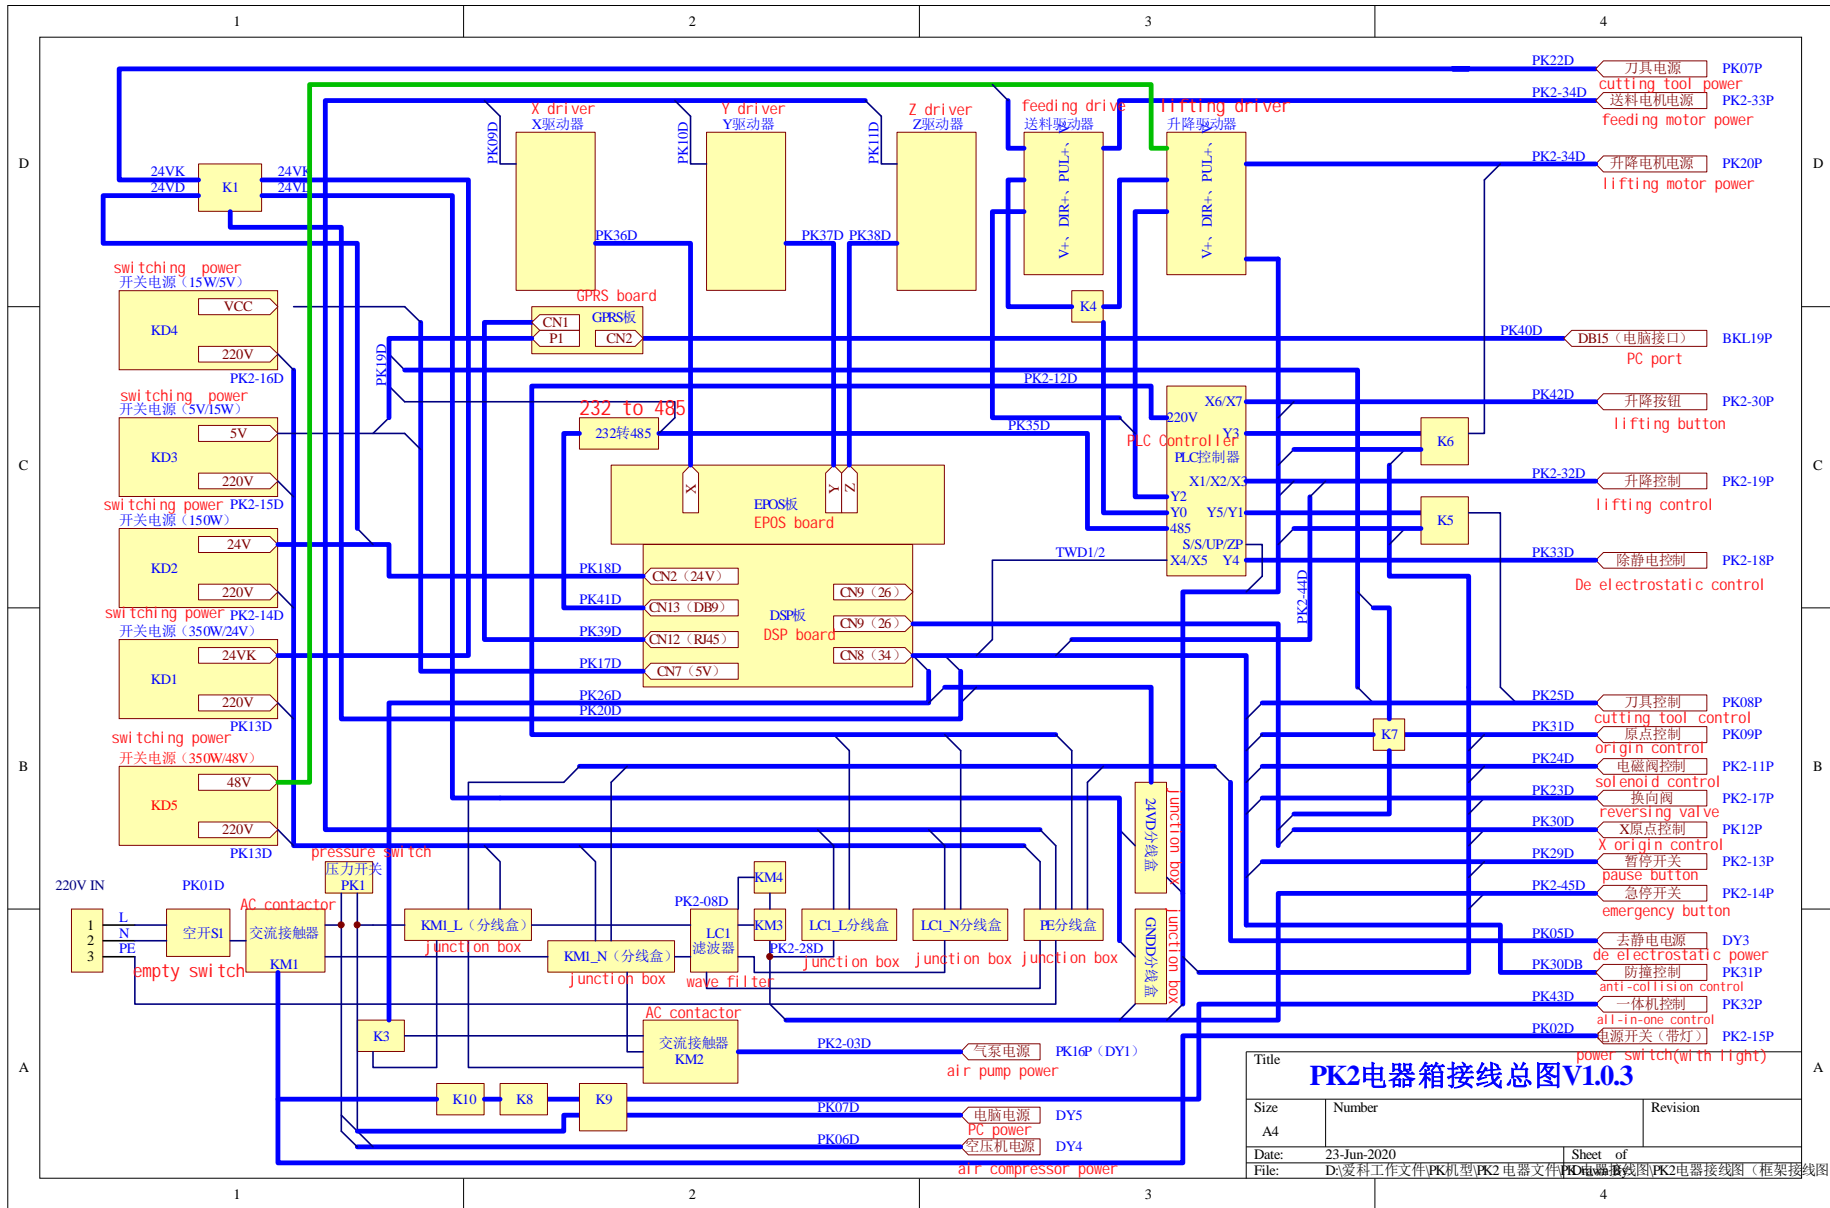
1 2 3 4

D C B A

24VK
24VD
K1
24VK
24VD

X driver
X驱动器
PK09D
PK36D

Y driver
Y驱动器
PK10D
PK37D PK38D

Z driver
Z驱动器
PK11D

feeding driver
送料驱动器
PUL+、
DIR+、
V+、

lifting driver
升降驱动器
PUL+、
DIR+、
V+、

K4

PK22D 刀具电源 PK07P
cutting tool power
PK2-34D 送料电机电源 PK2-33P
feeding motor power
PK2-34D 升降电机电源 PK20P
lifting motor power

switching power
开关电源（15W/5V）
VCC
KD4
220V
PK2-16D

GPRS board
CN1 GPRS板
P1 CN2

PK19D

PK40D DB15（电脑接口） BKL19P
PC port

switching power
开关电源（5V/15W）
5V
KD3
220V

PK2-12D

232 to 485
232转485

PK35D

X6/X7
220V
Y3
PLC Controller
PLC控制器
X1/X2/X3
Y2
Y0 Y5/Y1
485
S/S/UP/ZP
X4/X5 Y4

PK42D 升降按钮 PK2-30P
lifting button
K6
PK2-32D 升降控制 PK2-19P
lifting control
K5

switching power PK2-15D
开关电源（150W）
24V
KD2
220V

X Y Z
EPOS板
EPOS board

TWD1/2
PK2-44D

PK33D 除静电控制 PK2-18P
De electrostatic control

PK18D CN2（24V）
PK41D CN13（DB9）
DSP板
DSP board
CN9（26）
CN9（26）
PK39D CN12（RJ45）
CN8（34）
PK17D CN7（5V）

switching power PK2-14D
开关电源（350W/24V）
24VK
KD1
220V
PK13D

PK26D
PK20D

switching power
开关电源（350W/48V）
48V
KD5
220V
PK13D

PK25D 刀具控制 PK08P
cutting tool control
PK31D 原点控制 PK09P
K7
origin control
PK24D 电磁阀控制 PK2-11P
solenoid control
PK23D 换向阀 PK2-17P
reversing valve
PK30D X原点控制 PK12P
X origin control
PK29D 暂停开关 PK2-13P
pause button
PK2-45D 急停开关 PK2-14P
emergency button
PK05D 去静电电源 DY3
de electrostatic power
PK30DB 防撞控制 PK31P
anti-collision control
PK43D 一体机控制 PK32P
all-in-one control
PK02D 电源开关（带灯） PK2-15P
power switch(with light)

24VD分线盒
junction box
GNDD分线盒
junction box

pressure switch
压力开关
PK1

220V IN
PK01D
L
N
PE
1
2
3
空开S1
empty switch
AC contactor
交流接触器
KM1

KM1_L（分线盒）
junction box
KM1_N（分线盒）
junction box

PK2-08D
LC1
滤波器
wave filter
KM4
KM3
PK2-28D
LC1_L分线盒
junction box
LC1_N分线盒
junction box
PE分线盒
junction box

K3
AC contactor
交流接触器
KM2
PK2-03D 气泵电源 PK16P（DY1）
air pump power

K10 K8 K9
PK07D 电脑电源 DY5
PC power
PK06D 空压机电源 DY4
air compressor power

Title
PK2电器箱接线总图V1.0.3
Size Number Revision
A4
Date: 23-Jun-2020 Sheet of
File: D:\爱科工作文件\PK机型\PK2电器文件\PK电器接线图\PK2电器接线图（框架接线图 Drawn By: